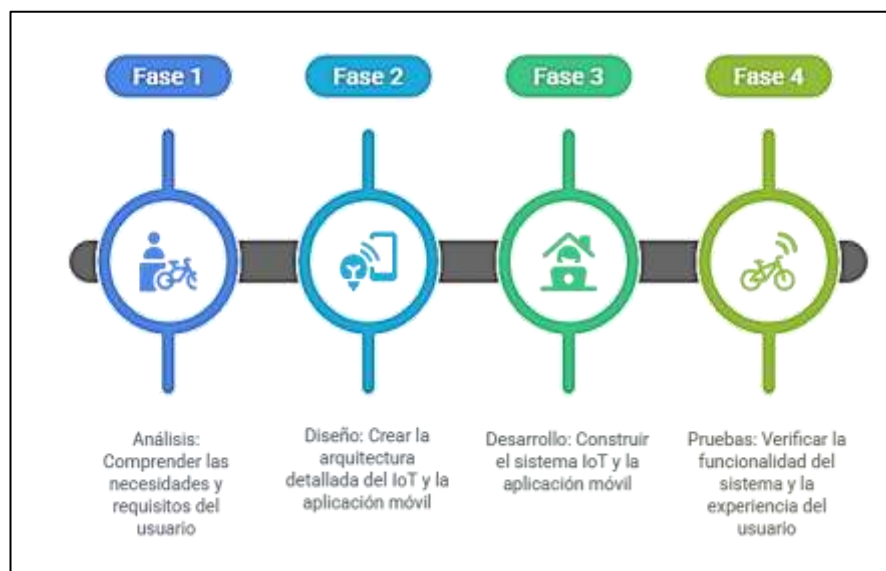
Fase 1

Fase 2

Fase 3

Fase 4

Análisis: Comprender las necesidades y requisitos del usuario

Diseño: Crear la arquitectura detallada del IoT y la aplicación móvil

Desarrollo: Construir el sistema IoT y la aplicación móvil

Pruebas: Verificar la funcionalidad del sistema y la experiencia del usuario